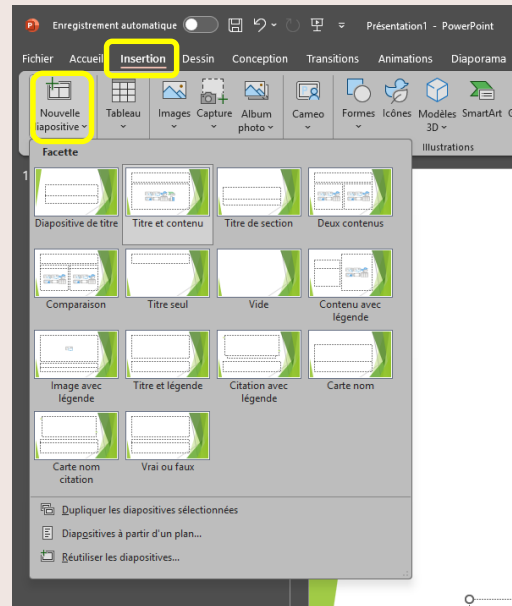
Enregistrement automatique

Présentation1 - PowerPoint

Fichier Accueil Insertion Dessin Conception Transitions Animations Diaporama

Nouvelle diapositive

Tableau

Images Capture Album photo

Cameo

Formes Icônes Modèles 3D SmartArt

Illustrations

1

Facette

Diapositive de titre

Titre et contenu

Titre de section

Deux contenus

Comparaison

Titre seul

Vide

Contenu avec légende

Image avec légende

Titre et légende

Citation avec légende

Carte nom

Carte nom citation

Vrai ou faux

Dupliquer les diapositives sélectionnées

Diapositives à partir d'un plan...

Réutiliser les diapositives...